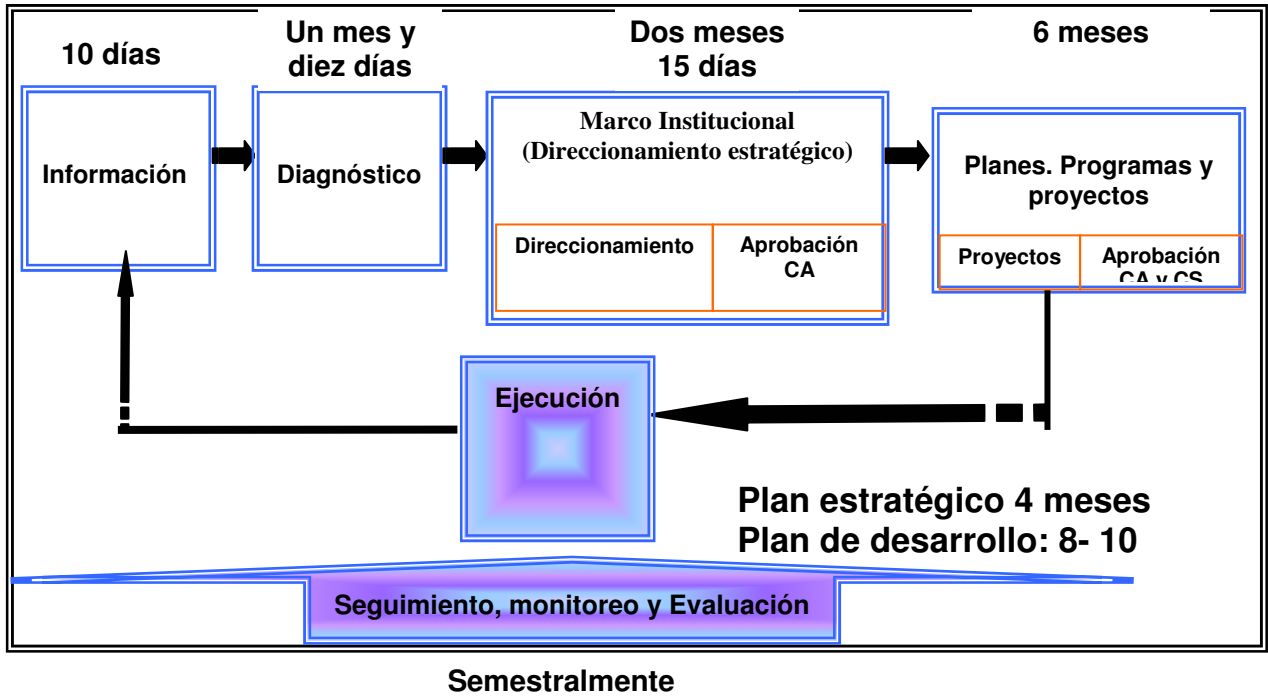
10 días

Un mes y diez días

Dos meses 15 días

6 meses

Información

Diagnóstico

Marco Institucional (Direccionamiento estratégico)

| Direccionamiento | Aprobación CA |
|---|---|

Planes. Programas y proyectos

| Proyectos | Aprobación CA y CS |
|---|---|

Ejecución

Plan estratégico 4 meses
Plan de desarrollo: 8- 10

Seguimiento, monitoreo y Evaluación

Semestralmente